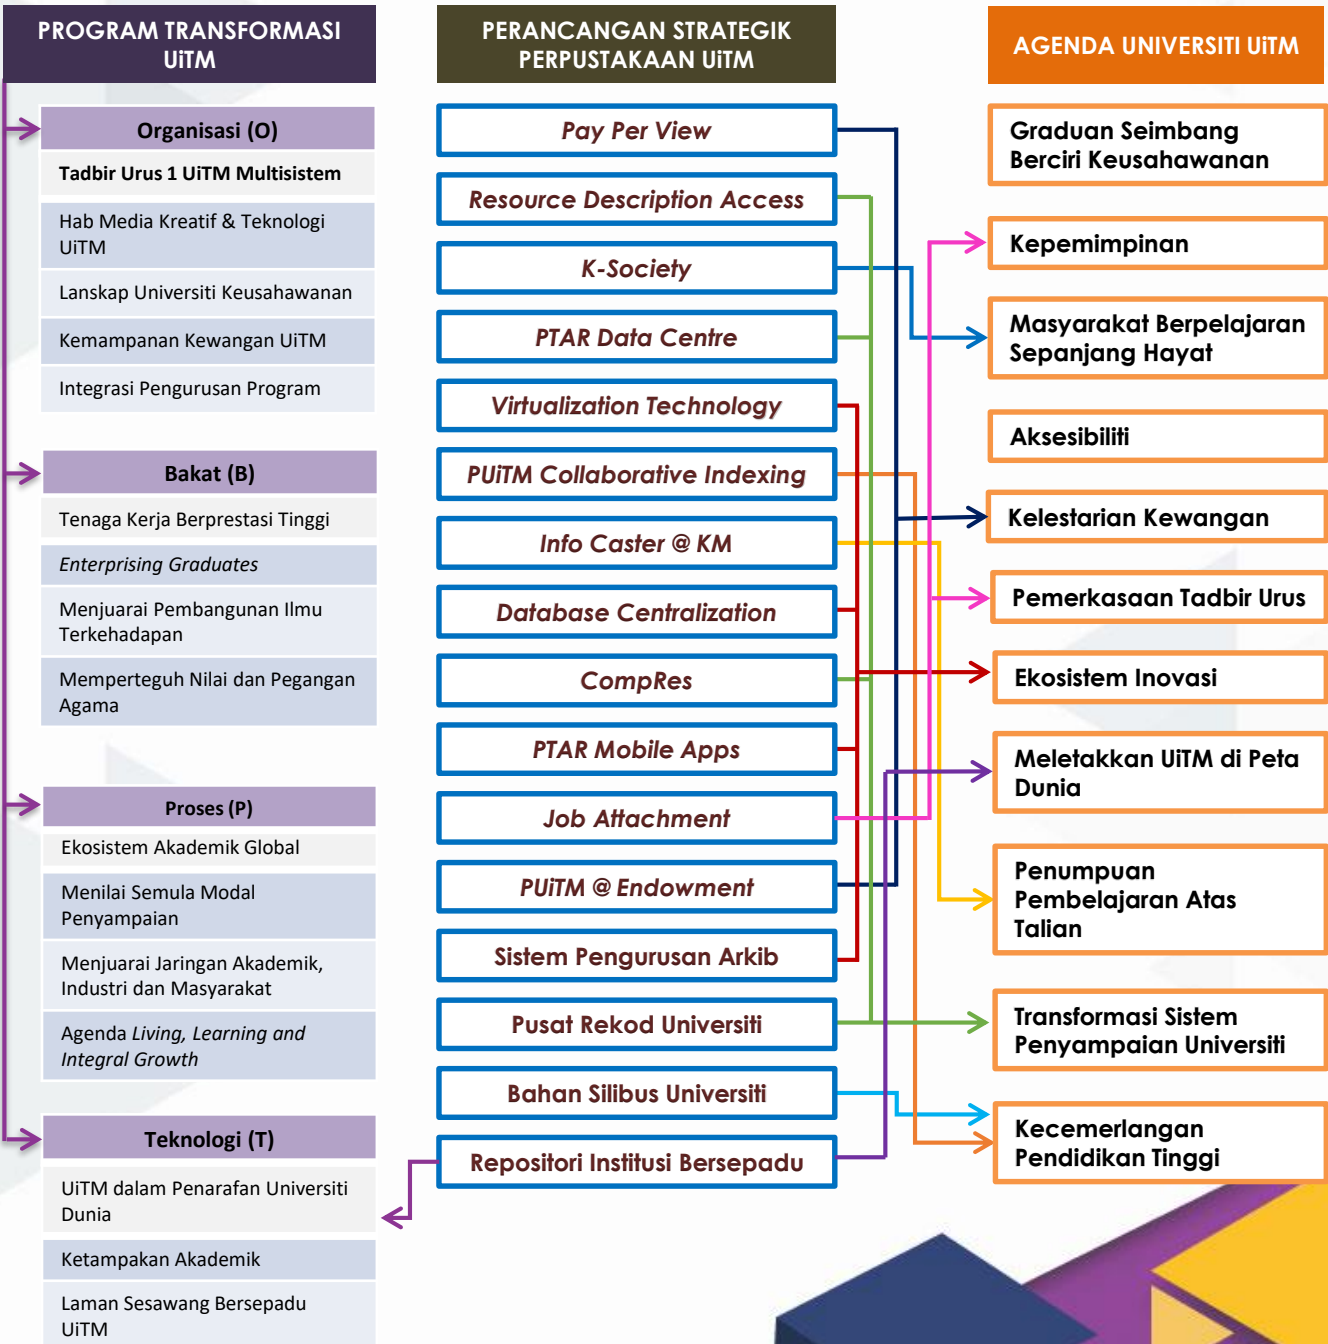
PROGRAM TRANSFORMASI UiTM

Organisasi (O)
Tadbir Urus 1 UiTM Multisistem
Hab Media Kreatif & Teknologi UiTM
Lanskap Universiti Keusahawanan
Kemampanan Kewangan UiTM
Integrasi Pengurusan Program

Bakat (B)
Tenaga Kerja Berprestasi Tinggi
Enterprising Graduates
Menjuarai Pembangunan Ilmu Terkehadapan
Memperteguh Nilai dan Pegangan Agama

Proses (P)
Ekosistem Akademik Global
Menilai Semula Modal Penyampaian
Menjuarai Jaringan Akademik, Industri dan Masyarakat
Agenda Living, Learning and Integral Growth

Teknologi (T)
UiTM dalam Penarafan Universiti Dunia
Ketampakan Akademik
Laman Sesawang Bersepadu UiTM

PERANCANGAN STRATEGIK PERPUSTAKAAN UiTM

Pay Per View
Resource Description Access
K-Society
PTAR Data Centre
Virtualization Technology
PUiTM Collaborative Indexing
Info Caster @ KM
Database Centralization
CompRes
PTAR Mobile Apps
Job Attachment
PUiTM @ Endowment
Sistem Pengurusan Arkib
Pusat Rekod Universiti
Bahan Silibus Universiti
Repositori Institusi Bersepadu

AGENDA UNIVERSITI UiTM

Graduan Seimbang Berciri Keusahawanan
Kepemimpinan
Masyarakat Berpelajaran Sepanjang Hayat
Aksesibiliti
Kelestarian Kewangan
Pemerkasaan Tadbir Urus
Ekosistem Inovasi
Meletakkan UiTM di Peta Dunia
Penumpuan Pembelajaran Atas Talian
Transformasi Sistem Penyampaian Universiti
Kecemerlangan Pendidikan Tinggi